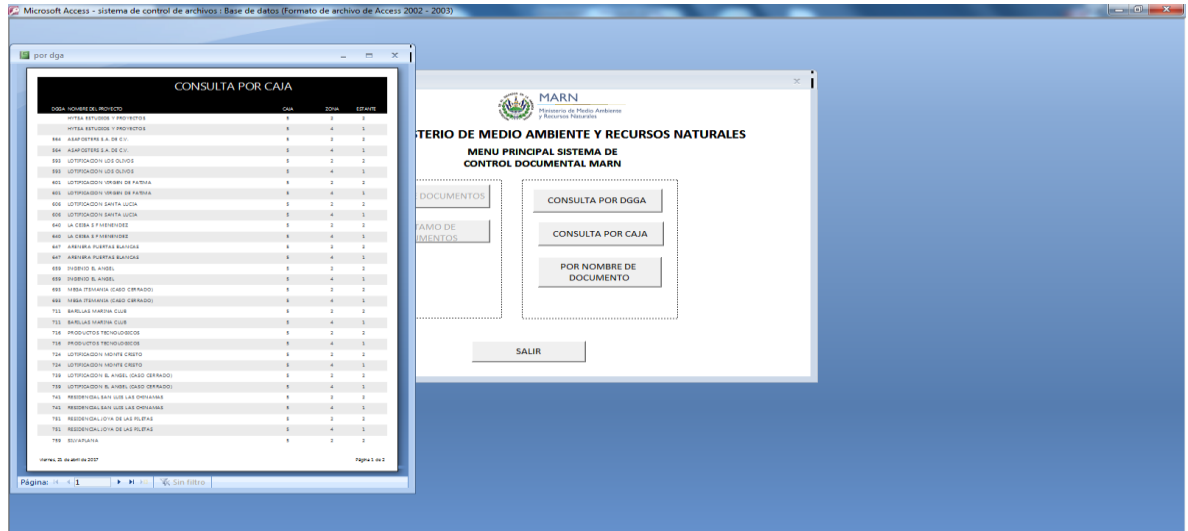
Microsoft Access - sistema de control de archivos : Base de datos (Formato de archivo de Access 2002 - 2003)

por dga

CONSULTA POR CAJA

| DGGA | NOMBRE DEL PROYECTO | CAJA | ZONA | ESTANTE |
|---|---|---|---|---|
| | HYTSA ESTUDIOS Y PROYECTOS | 5 | 3 | 2 |
| | HYTSA ESTUDIOS Y PROYECTOS | 5 | 4 | 1 |
| 564 | ASAFOSTERS S.A. DE C.V. | 5 | 3 | 2 |
| 564 | ASAFOSTERS S.A. DE C.V. | 5 | 4 | 1 |
| 593 | LOTIFICACION LOS OLIVOS | 5 | 3 | 2 |
| 593 | LOTIFICACION LOS OLIVOS | 5 | 4 | 1 |
| 601 | LOTIFICACION VIRGEN DE FATIMA | 5 | 3 | 2 |
| 601 | LOTIFICACION VIRGEN DE FATIMA | 5 | 4 | 1 |
| 606 | LOTIFICACION SANTA LUCIA | 5 | 3 | 2 |
| 606 | LOTIFICACION SANTA LUCIA | 5 | 4 | 1 |
| 640 | LA CEIBA S MENENDEZ | 5 | 3 | 2 |
| 640 | LA CEIBA S MENENDEZ | 5 | 4 | 1 |
| 647 | ARENERA PUERTAS BLANCAS | 5 | 3 | 2 |
| 647 | ARENERA PUERTAS BLANCAS | 5 | 4 | 1 |
| 659 | INGENIO EL ANGEL | 5 | 3 | 2 |
| 659 | INGENIO EL ANGEL | 5 | 4 | 1 |
| 693 | MISSA ITENIANIA (CASO CERRADO) | 5 | 3 | 2 |
| 693 | MISSA ITENIANIA (CASO CERRADO) | 5 | 4 | 1 |
| 711 | BARILLAS MARINA CLUB | 5 | 3 | 2 |
| 711 | BARILLAS MARINA CLUB | 5 | 4 | 1 |
| 716 | PRODUCTOS TECNOLOGICOS | 5 | 3 | 2 |
| 716 | PRODUCTOS TECNOLOGICOS | 5 | 4 | 1 |
| 724 | LOTIFICACION MONTE CRESTO | 5 | 3 | 2 |
| 724 | LOTIFICACION MONTE CRESTO | 5 | 4 | 1 |
| 739 | LOTIFICACION EL ANGEL (CASO CERRADO) | 5 | 3 | 2 |
| 739 | LOTIFICACION EL ANGEL (CASO CERRADO) | 5 | 4 | 1 |
| 745 | RESIDENCIAL SAN LUIS LAS CHINAMAS | 5 | 3 | 2 |
| 745 | RESIDENCIAL SAN LUIS LAS CHINAMAS | 5 | 4 | 1 |
| 751 | RESIDENCIAL JOYA DE LAS PILETAS | 5 | 3 | 2 |
| 751 | RESIDENCIAL JOYA DE LAS PILETAS | 5 | 4 | 1 |
| 759 | SIUVAPANA | 5 | 3 | 2 |

martes, 25 de abril de 2017

Página 1 de 2

Página: 1 Sin filtro

MARN
Ministerio de Medio Ambiente y Recursos Naturales

STERIO DE MEDIO AMBIENTE Y RECURSOS NATURALES

MENU PRINCIPAL SISTEMA DE CONTROL DOCUMENTAL MARN

DOCUMENTOS

TAMO DE UMENTOS

CONSULTA POR DGGA

CONSULTA POR CAJA

POR NOMBRE DE DOCUMENTO

SALIR